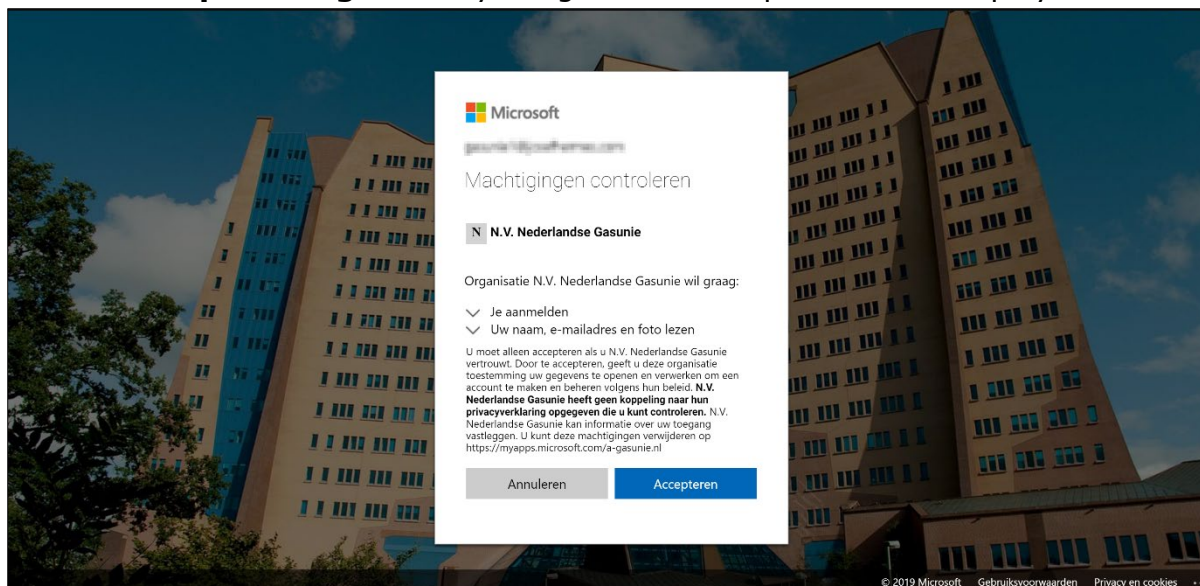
Microsoft

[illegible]

Machtigingen controleren

N N.V. Nederlandse Gasunie

Organisatie N.V. Nederlandse Gasunie wil graag:

Je aanmelden

Uw naam, e-mailadres en foto lezen

U moet alleen accepteren als u N.V. Nederlandse Gasunie vertrouwt. Door te accepteren, geeft u deze organisatie toestemming uw gegevens te openen en verwerken om een account te maken en beheren volgens hun beleid. **N.V. Nederlandse Gasunie heeft geen koppeling naar hun privacyverklaring opgegeven die u kunt controleren.** N.V. Nederlandse Gasunie kan informatie over uw toegang vastleggen. U kunt deze machtigingen verwijderen op https://myapps.microsoft.com/a-gasunie.nl

Annuleren

Accepteren

© 2019 Microsoft Gebruiksvoorwaarden Privacy en cookies